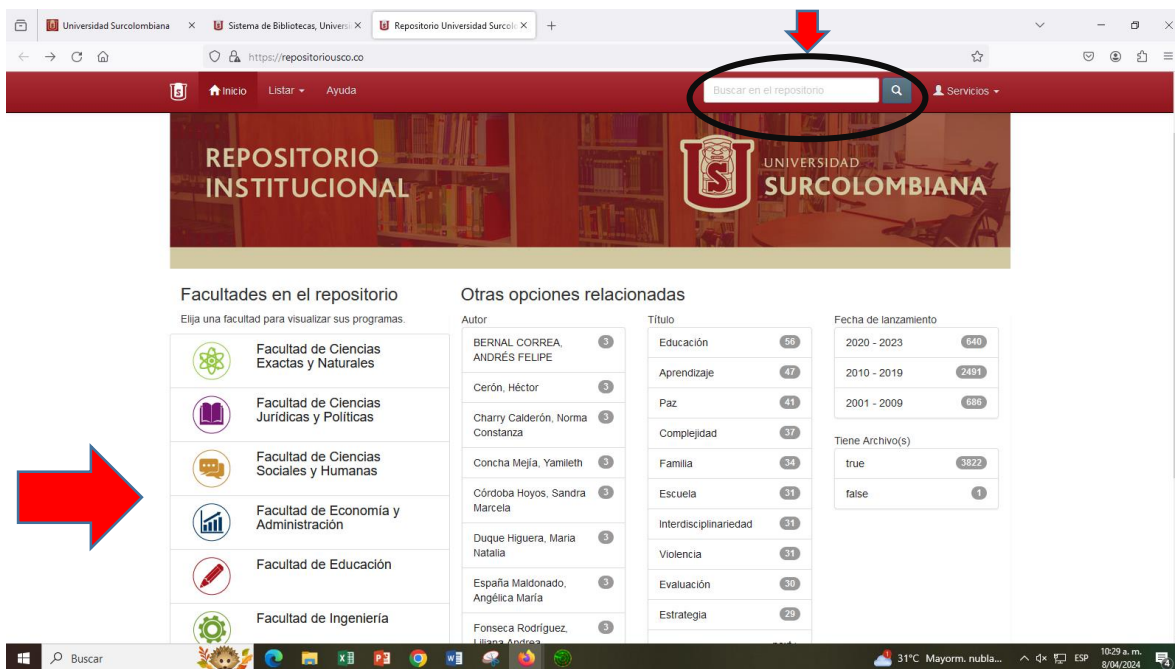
Universidad Surcolombiana ×
Sistema de Bibliotecas, Universi ×
Repositorio Universidad Surcolo ×
+

https://repositoriousco.co

Inicio Listar Ayuda
Buscar en el repositorio
Servicios

REPOSITORIO INSTITUCIONAL
UNIVERSIDAD SURCOLOMBIANA

Facultades en el repositorio
Elija una facultad para visualizar sus programas.

Facultad de Ciencias Exactas y Naturales
Facultad de Ciencias Jurídicas y Políticas
Facultad de Ciencias Sociales y Humanas
Facultad de Economía y Administración
Facultad de Educación
Facultad de Ingeniería

Otras opciones relacionadas

Autor
BERNAL CORREA, ANDRÉS FELIPE 3
Cerón, Héctor 3
Charry Calderón, Norma Constanza 3
Concha Mejía, Yamileth 3
Córdoba Hoyos, Sandra Marcela 3
Duque Higuera, Maria Natalia 3
España Maldonado, Angélica María 3
Fonseca Rodríguez, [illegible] 3

Título
Educación 56
Aprendizaje 47
Paz 41
Complejidad 37
Familia 34
Escuela 31
Interdisciplinariedad 31
Violencia 31
Evaluación 30
Estrategia 29

Fecha de lanzamiento
2020 - 2023 640
2010 - 2019 2491
2001 - 2009 686

Tiene Archivo(s)
true 3822
false 1

Buscar
31°C Mayorm. nubla... ESP 10:29 a. m. 8/04/2024